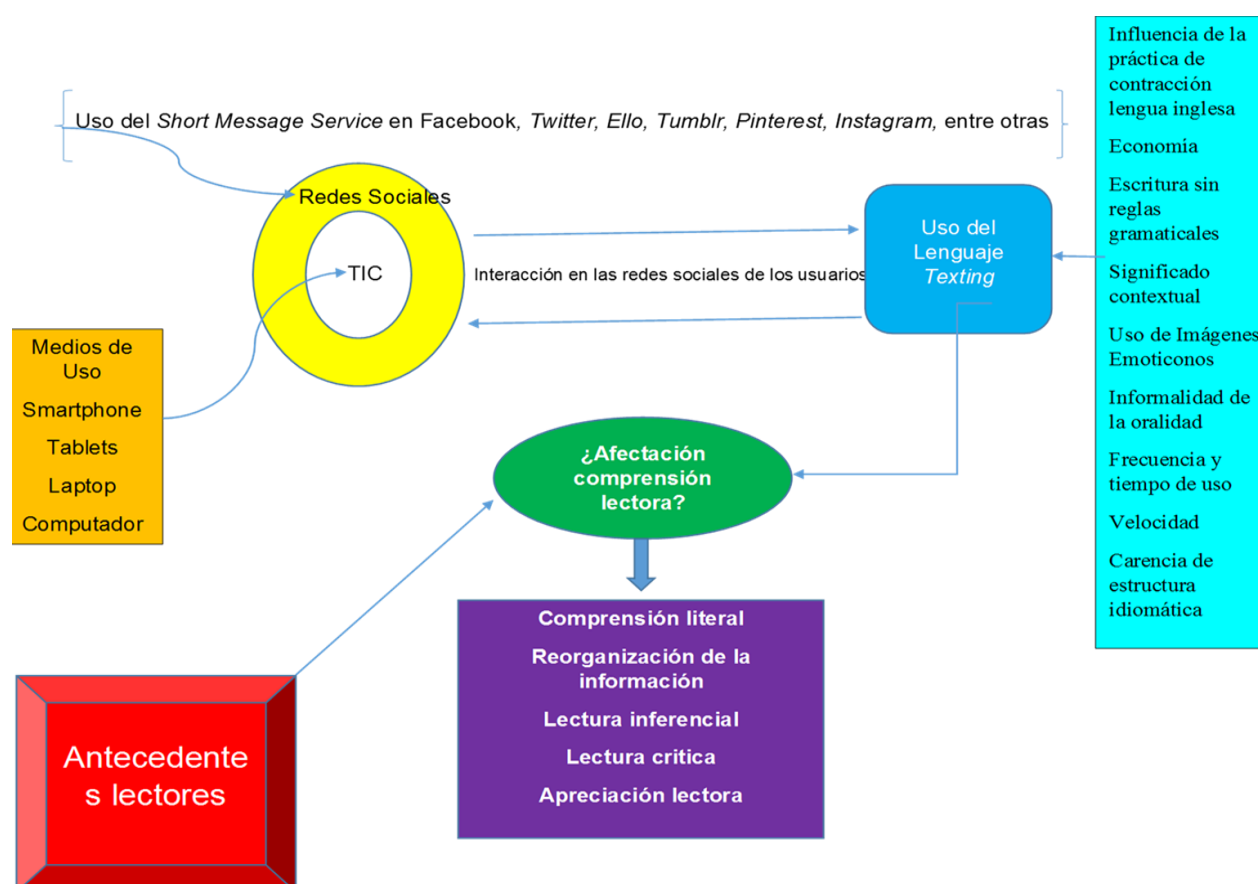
Uso del *Short Message Service* en Facebook, *Twitter, Ello, Tumblr, Pinterest, Instagram,* entre otras

Redes Sociales

TIC

Interacción en las redes sociales de los usuarios

Uso del Lenguaje *Texting*

Influencia de la práctica de contracción lengua inglesa

Economía

Escritura sin reglas gramaticales

Significado contextual

Uso de Imágenes Emoticonos

Informalidad de la oralidad

Frecuencia y tiempo de uso

Velocidad

Carencia de estructura idiomática

Medios de Uso

Smartphone

Tablets

Laptop

Computador

¿Afectación comprensión lectora?

Comprensión literal

Reorganización de la información

Lectura inferencial

Lectura critica

Apreciación lectora

Antecedente s lectores